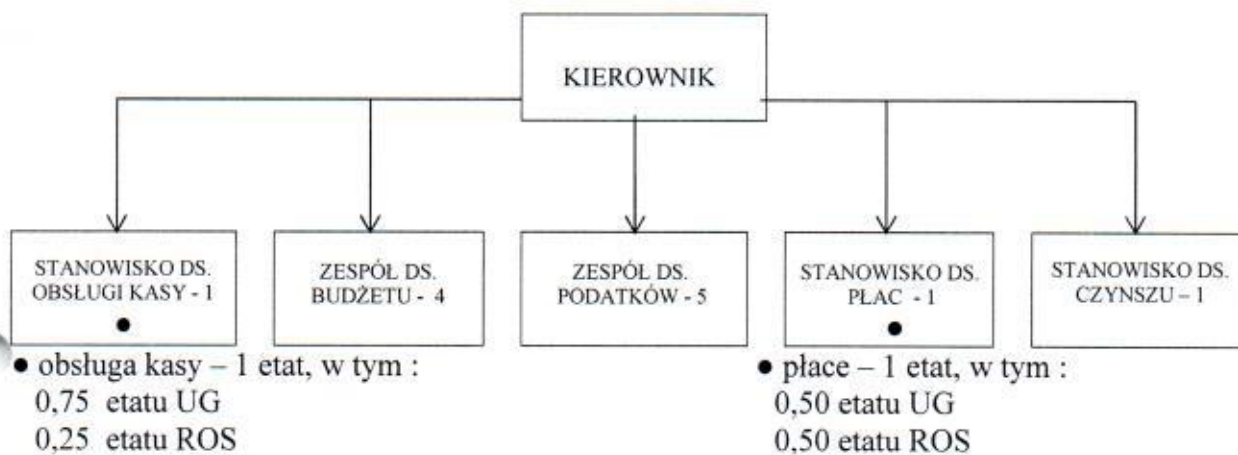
KIEROWNIK

STANOWISKO DS. OBSŁUGI KASY - 1
●

ZESPÓŁ DS. BUDŻETU - 4

ZESPÓŁ DS. PODATKÓW - 5

STANOWISKO DS. PŁAC - 1
●

STANOWISKO DS. CZYNSZU – 1

● obsługa kasy – 1 etat, w tym :
0,75 etatu UG
0,25 etatu ROS

● płace – 1 etat, w tym :
0,50 etatu UG
0,50 etatu ROS